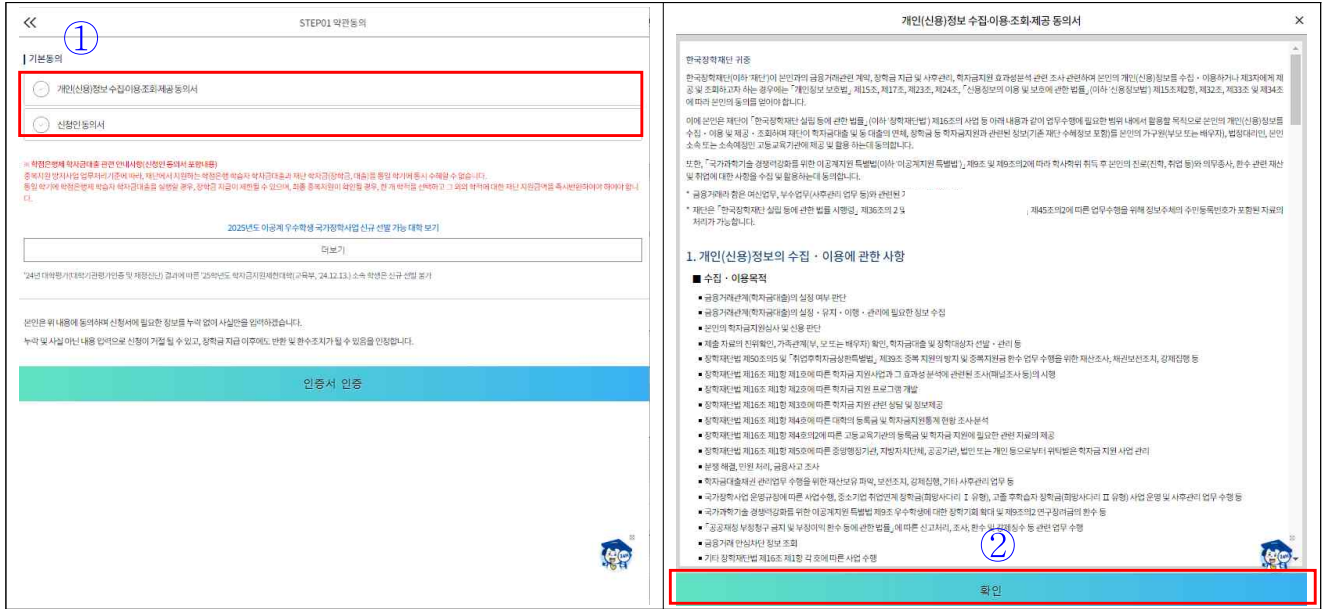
STEP01 약관동의

①

기본동의

개인(신용)정보 수집·이용·조회·제공 동의서

신청인 동의서

※ 학점은행제 학자금대출 관련 안내사항(신청인 동의서 포함내용)
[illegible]

2025년도 이공계 우수학생 국가장학사업 신규 선발 가능 대학 보기

더보기

'24년 대학평가(대학기관평가인증 및 재정지원) 결과에 따른 '25학년도 학자금지원제한대학(교육부, '24.12.13.) 소속 학생은 신규 선발 불가

본인은 위 내용에 동의하며 신청서에 필요한 정보를 누락 없이 사실만을 입력하겠습니다.

누락 및 사실 아닌 내용 입력으로 신청이 거절 될 수 있고, 장학금 지급 이후에도 반환 및 환수조치가 될 수 있음을 인정합니다.

인증서 인증

개인(신용)정보 수집·이용·조회·제공 동의서

한국장학재단 귀중

한국장학재단(이하 '재단')이 본인과의 금융거래관련 계약, 장학금 지급 및 사후관리, 학자금지원 효과성분석 관련 조사 관리하여 본인의 개인(신용)정보를 수집·이용하거나 제3자에게 제공 및 조회하고자 하는 경우에는 「개인정보 보호법」 제15조, 제17조, 제23조, 제24조, 「신용정보의 이용 및 보호에 관한 법률」(이하 '신용정보법') 제15조제2항, 제32조, 제33조 및 제34조에 따라 본인의 동의를 얻어야 합니다.

이에 본인은 재단이 「한국장학재단 설립 등에 관한 법률」(이하 '장학재단법') 제16조의 사업 등 아래 내용과 같이 업무수행에 필요한 범위 내에서 활용할 목적으로 본인의 개인(신용)정보를 수집·이용 및 제공·조회하며 재단이 학자금대출 및 동 대출의 연체, 장학금 등 학자금지원과 관련된 정보(기존 재단 수혜정보 포함)를 본인의 가구원(부모 또는 배우자), 법정대리인, 본인 소속 또는 소속예정인 고등교육기관에 제공 및 활용 하는데 동의합니다.

또한, 「국가과학기술 경쟁력강화를 위한 이공계지원 특별법」(이하 '이공계지원 특별법') 제9조 및 제9조의2에 따라 학사학위 취득 후 본인의 진로(진학, 취업 등)와 의무종사, 환수 관련 재산 및 취업에 대한 사항을 수집 및 활용하는데 동의합니다.

* 금융거래라 함은 여신업무, 부수업무(사후관리 업무 등)와 관련된 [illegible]

* 재단은 「한국장학재단 설립 등에 관한 법률 시행령」 제36조의 2 및 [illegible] 제45조의2에 따른 업무수행을 위해 정보주체의 주민등록번호가 포함된 자료의 처리가 가능합니다.

1. 개인(신용)정보의 수집·이용에 관한 사항

■ 수집·이용목적

▪ 금융거래관계(학자금대출)의 설정 여부 판단
▪ 금융거래관계(학자금대출)의 설정·유지·이행·관리에 필요한 정보 수집
▪ 본인의 학자금지원심사 및 신용 판단
▪ 제출 자료의 진위확인, 가족관계(부, 모 또는 배우자) 확인, 학자금대출 및 장학대상자 선발·관리 등
▪ 장학재단법 제50조의5 및 「취업후학자금상환특별법」 제39조 중복 지원의 방지 및 중복지원금 환수 업무 수행을 위한 채산조사, 채권보전조치, 강제집행 등
▪ 장학재단법 제16조 제1항 제1호에 따른 학자금 지원사업과 그 효과성 분석에 관련된 조사(패널조사 등)의 시행
▪ 장학재단법 제16조 제1항 제2호에 따른 학자금 지원 프로그램 개발
▪ 장학재단법 제16조 제1항 제3호에 따른 학자금 지원 관련 상담 및 정보제공
▪ 장학재단법 제16조 제1항 제4호에 따른 대학의 등록금 및 학자금지원통계 현황 조사·분석
▪ 장학재단법 제16조 제1항 제4호의2에 따른 고등교육기관의 등록금 및 학자금 지원에 필요한 관련 자료의 제공
▪ 장학재단법 제16조 제1항 제5호에 따른 중앙행정기관, 지방자치단체, 공공기관, 법인 또는 개인 등으로부터 위탁받은 학자금 지원 사업 관리
▪ 분쟁 해결, 민원 처리, 금융사고 조사
▪ 학자금대출채권 관리업무 수행을 위한 재산보유 파악, 보전조치, 강제집행, 기타 사후관리 업무 등
▪ 국가장학사업 운영규정에 따른 사업수행, 중소기업 취업연계 장학금(희망사다리 Ⅰ 유형), 고졸 후학습자 장학금(희망사다리 Ⅱ 유형) 사업 운영 및 사후관리 업무 수행 등
▪ 국가과학기술 경쟁력강화를 위한 이공계지원 특별법 제9조 우수학생에 대한 장학기회 확대 및 제9조의2 연구장려금의 환수 등
▪ 「공공재정 부정청구 금지 및 부정이익 환수 등에 관한 법률」에 따른 신고처리, 조사, 환수 및 제재부가금 등 관련 업무 수행
▪ 금융거래 안심차단 정보 조회
▪ 기타 장학재단법 제16조 제1항 각 호에 따른 사업 수행

②

확인